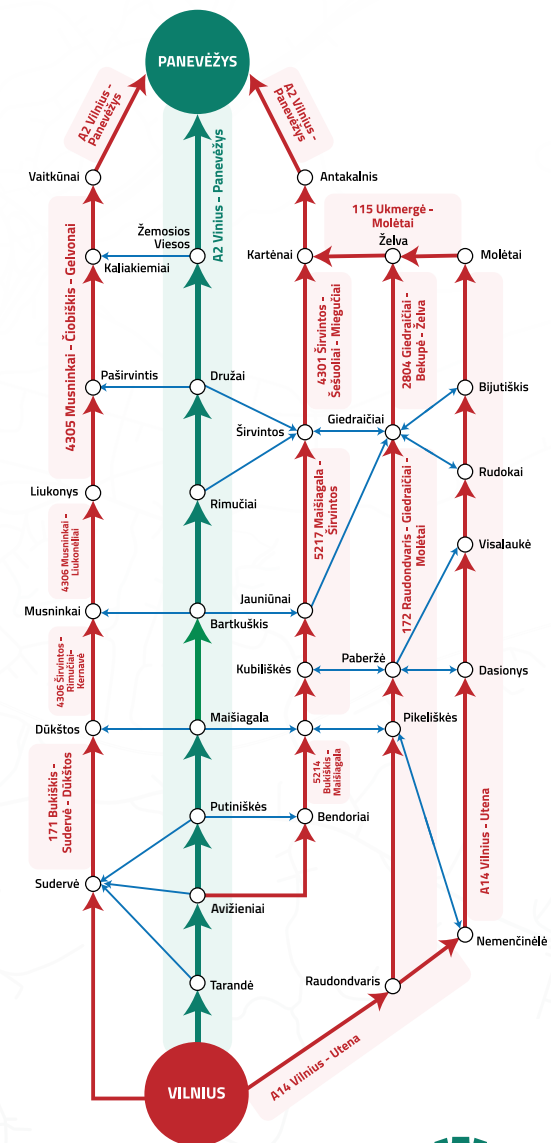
PANEVĖŽYS

A2 Vilnius - Panevėžys

A2 Vilnius - Panevėžys

A2 Vilnius - Panevėžys

Vaitkūnai

Antakalnis

115 Ukmergė - Molėtai

4305 Musninkai - Čiobiškis - Gelvonai

Žemosios Viesos

Kaliakiemiai

Kartėnai

Želva

Molėtai

4301 Širvintos - Šešuoliai - Mieguč iai

2804 Giedraičiai - Bekupė - Želva

Paširvintis

Družai

Bijutiškis

Širvintos

Giedraičiai

Rudokai

Liukonys

Rimučiai

5217 Maišiagala - Širvintos

172 Raudondvaris - Giedraičiai - Molėtai

4306 Musninkai - Liukonėliai

Visalaukė

Jauniūnai

Musninkai

Bartkuškis

4306 Širvintos - Rimučiai - Kernavė

Kubiliškės

Paberžė

Dasionys

Dūkštos

Maišiagala

Pikeliškės

171 Bukiškis - Sudervė - Dūkštos

5214 Bukiškis - Maišiagala

Putiniškės

Bendoriai

A14 Vilnius - Utena

Sudervė

Avižieniai

Nemenčinėlė

Raudondvaris

Tarandė

A14 Vilnius - Utena

VILNIUS